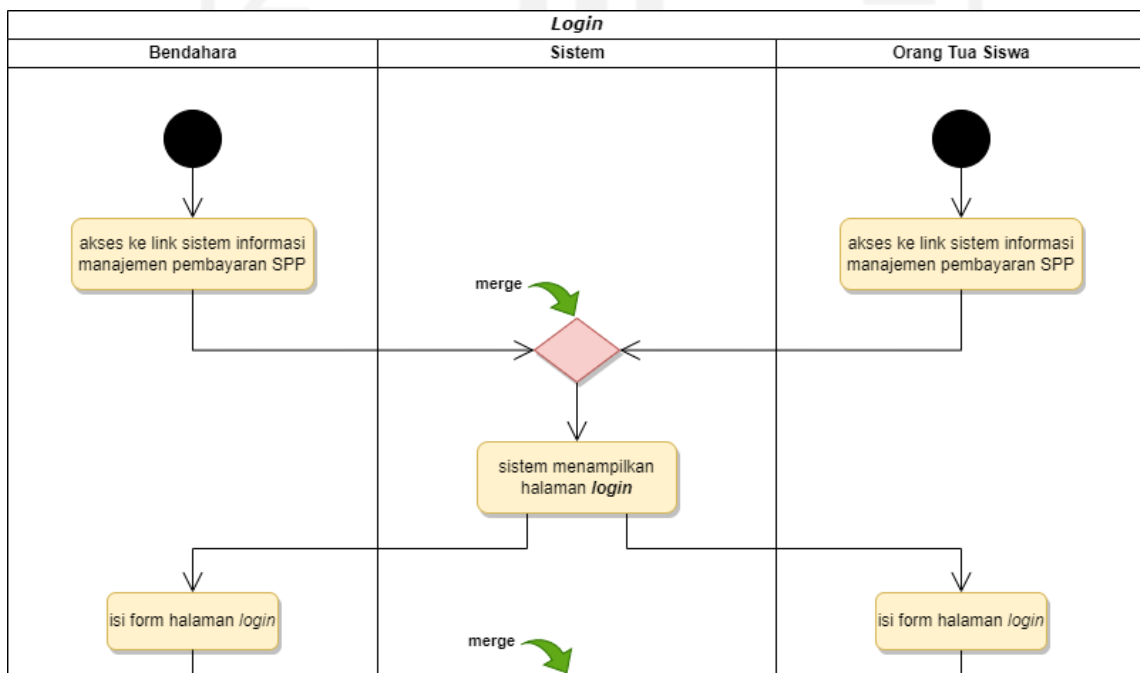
Login

| Bendahara | Sistem | Orang Tua Siswa |
|---|---|---|

akses ke link sistem informasi manajemen pembayaran SPP

akses ke link sistem informasi manajemen pembayaran SPP

merge

sistem menampilkan halaman login

isi form halaman login

isi form halaman login

merge